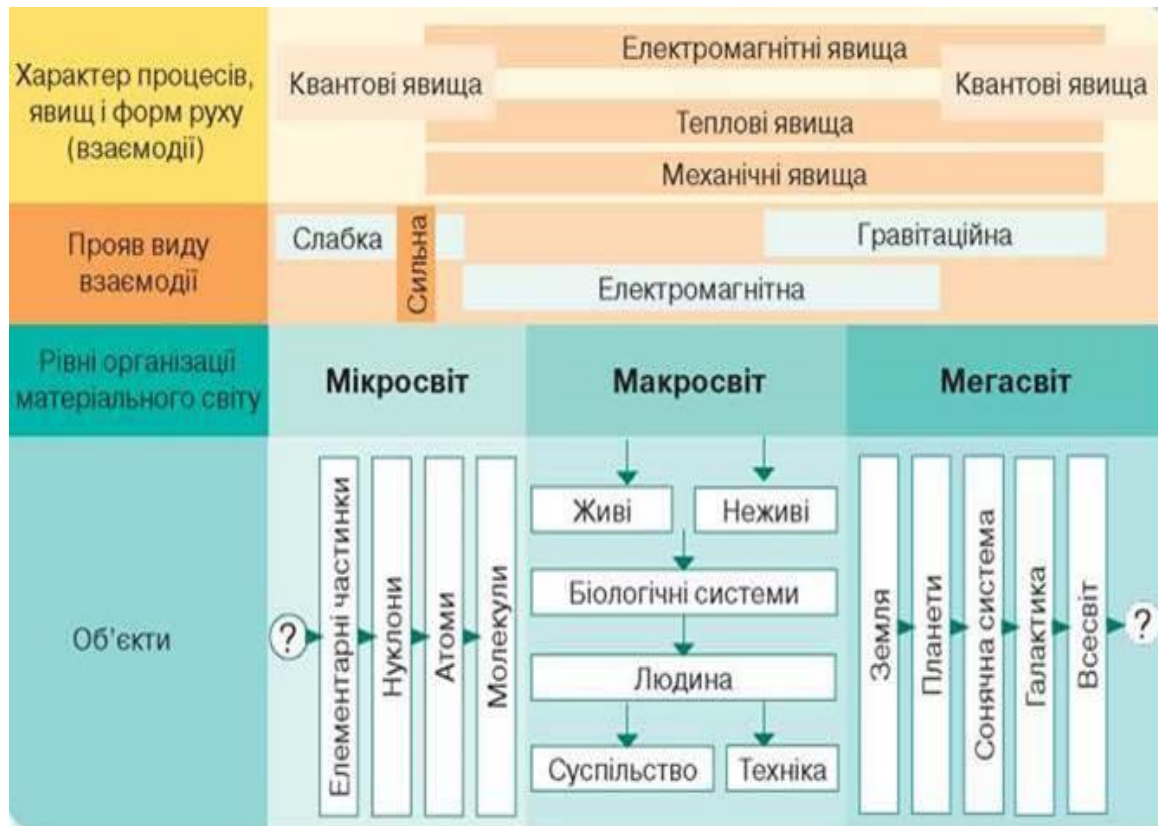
| Характер процесів, явищ і форм руху (взаємодії) | Квантові явища · Електромагнітні явища · Теплові явища · Механічні явища · Квантові явища | | |
|---|---|---|---|
| Прояв виду взаємодії | Слабка · Сильна · Електромагнітна · Гравітаційна | | |
| Рівні організації матеріального світу | Мікросвіт | Макросвіт | Мегасвіт |
| Об'єкти | ? → Елементарні частинки → Нуклони → Атоми → Молекули | Живі · Неживі → Біологічні системи → Людина → Суспільство · Техніка | Земля → Планети → Сонячна система → Галактика → Всесвіт → ? |